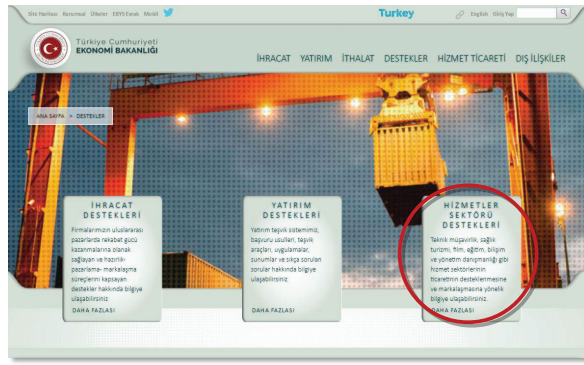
Site Haritası Kurumsal Ülkeler EBYS Evrak Mevzuat

Turkey

English Giriş Yap

Türkiye Cumhuriyeti
EKONOMİ BAKANLIĞI

İHRACAT YATIRIM İTHALAT DESTEKLER HİZMET TİCARETİ DIŞ İLİŞKİLER

ANA SAYFA > DESTEKLER

İHRACAT DESTEKLERİ

Firmalarımızın uluslararası pazarlarda rekabet gücü kazanmalarına olanak sağlayan ve hazırlık-pazarlama- markalaşma süreçlerini kapsayan destekler hakkında bilgiye ulaşabilirsiniz.

DAHA FAZLASI

YATIRIM DESTEKLERİ

Yatırım teşvik sistemimiz, başvuru usulleri, teşvik araçları, uygulamalar, sunumlar ve sıkça sorulan sorular hakkında bilgiye ulaşabilirsiniz.

DAHA FAZLASI

HİZMETLER SEKTÖRÜ DESTEKLERİ

Teknik müşavirlik, sağlık turizmi, film, eğitim, bilişim ve yönetim danışmanlığı gibi hizmet sektörlerinin ticaretinin desteklenmesine ve markalaşmasına yönelik bilgiye ulaşabilirsiniz.

DAHA FAZLASI